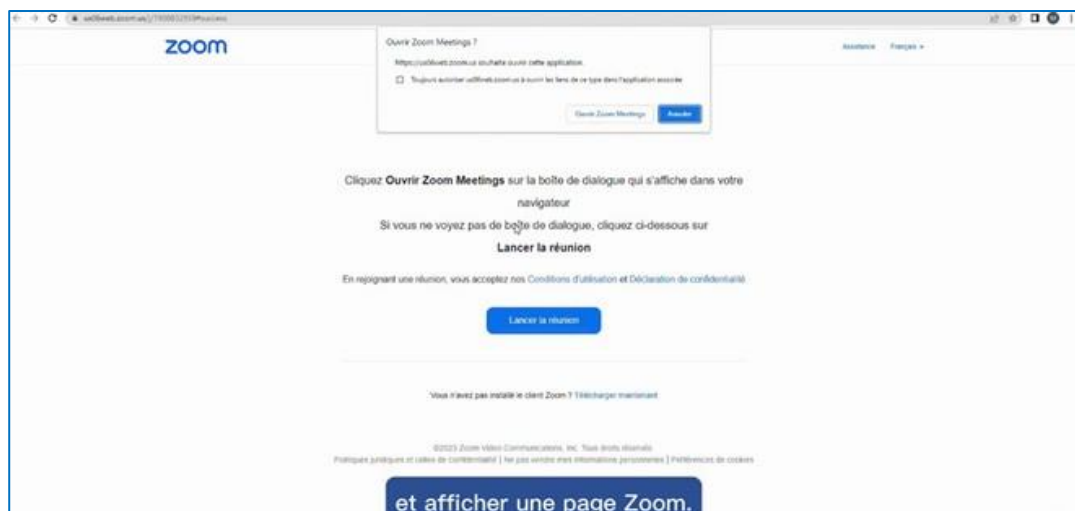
us06web.zoom.us/j/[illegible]

zoom

Ouvrir Zoom Meetings ?

https://us06web.zoom.us souhaite ouvrir cette application.

Toujours autoriser us06web.zoom.us à ouvrir les liens de ce type dans l'application associée

Ouvrir Zoom Meetings Annuler

Assistance Français

Cliquez Ouvrir Zoom Meetings sur la boîte de dialogue qui s'affiche dans votre navigateur

Si vous ne voyez pas de boîte de dialogue, cliquez ci-dessous sur

Lancer la réunion

En rejoignant une réunion, vous acceptez nos Conditions d'utilisation et Déclaration de confidentialité

Lancer la réunion

Vous n'avez pas installé le client Zoom ? Télécharger maintenant

©2023 Zoom Video Communications, Inc. Tous droits réservés.

Politiques juridiques et celles de confidentialité | Ne pas vendre mes informations personnelles | Préférences de cookies

et afficher une page Zoom.